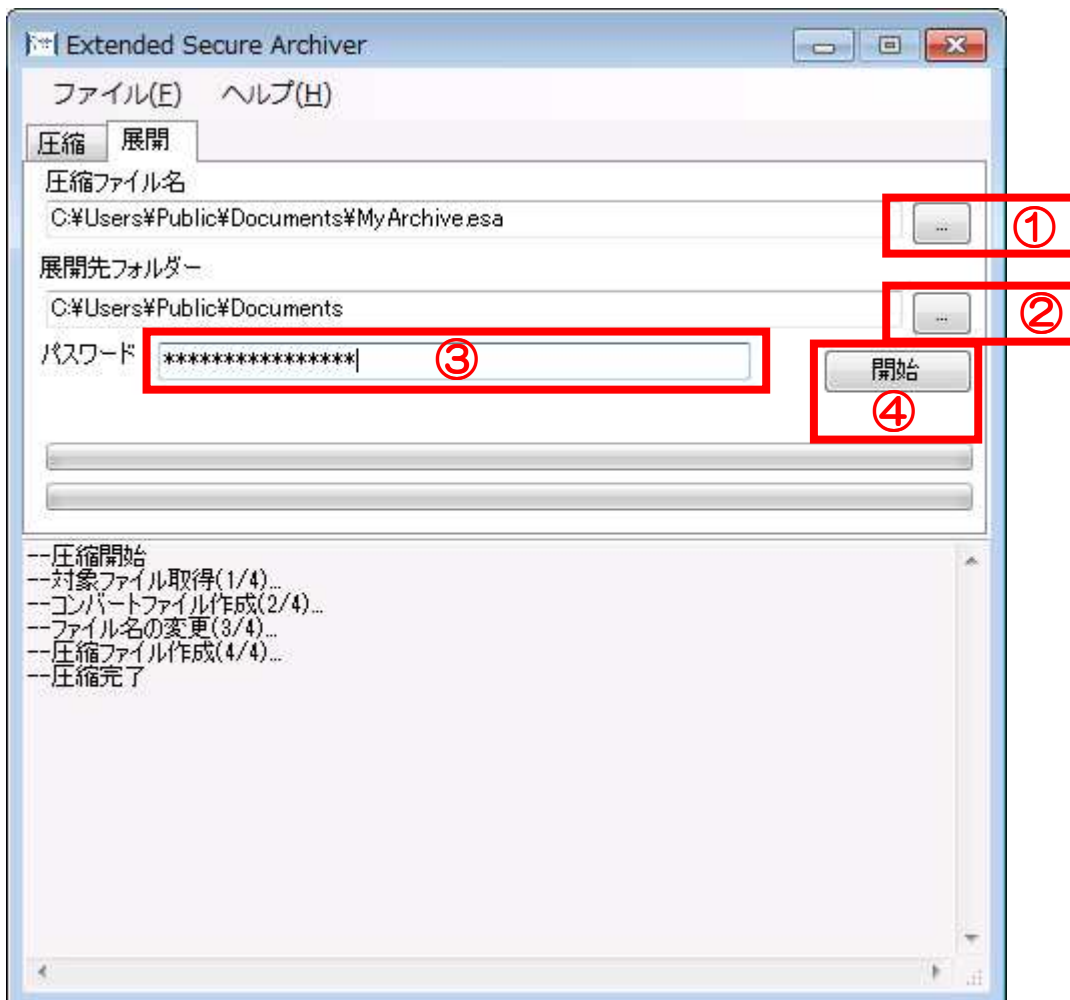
Extended Secure Archiver

ファイル(F) ヘルプ(H)

圧縮 展開

圧縮ファイル名

C:¥Users¥Public¥Documents¥MyArchive.esa

...

①

展開先フォルダー

C:¥Users¥Public¥Documents

...

②

パスワード

****************

③

開始

④

--圧縮開始
--対象ファイル取得(1/4)...
--コンバートファイル作成(2/4)...
--ファイル名の変更(3/4)...
--圧縮ファイル作成(4/4)...
--圧縮完了